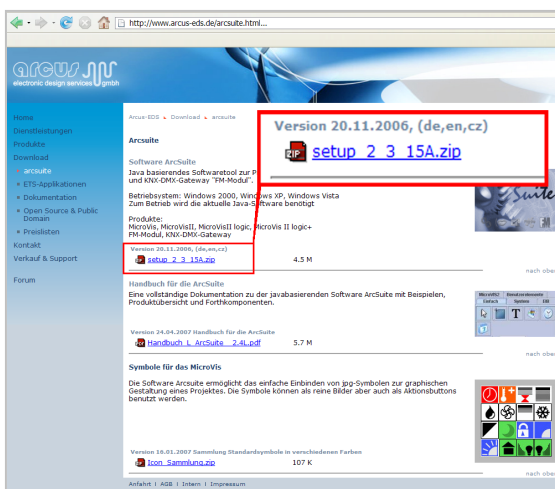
http://www.arcus-eds.de/arcsuite.html...

arcus
electronic design services gmbh

Home
Dienstleistungen
Produkte
Download
arcsuite
ETS-Applikationen
Dokumentation
Open Source & Public Domain
Preislisten
Kontakt
Verkauf & Support
Forum

Arcus-EDS > Download > arcsuite

Arcsuite

Software ArcSuite
Java basierendes Softwaretool zur P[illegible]
und KNX-DMX-Gateway "FM-Modul".

Betriebsystem: Windows 2000, Windows XP, Windows Vista
Zum Betrieb wird die aktuelle Java-Software benötigt

Produkte:
MicroVis, MicroVisII, MicroVisII logic, MicroVis II logic+
FM-Modul, KNX-DMX-Gateway

Version 20.11.2006, (de,en,cz)
setup_2_3_15A.zip 4.5 M

Version 20.11.2006, (de,en,cz)
setup_2_3_15A.zip

nach oben

Handbuch für die ArcSuite
Eine vollständige Dokumentation zu der javabasierenden Software ArcSuite mit Beispielen, Produktübersicht und Forthkomponenten.

Version 24.04.2007 Handbuch für die ArcSuite
Handbuch_L_ArcSuite__2.4L.pdf 5.7 M

nach oben

Symbole für das MicroVis
Die Software Arcsuite ermöglicht das einfache Einbinden von jpg-Symbolen zur graphischen Gestaltung eines Projektes. Die Symbole können als reine Bilder aber auch als Aktionsbuttons benutzt werden.

Version 16.01.2007 Sammlung Standardsymbole in verschiedenen Farben
Icon_Sammlung.zip 107 K

nach oben

Anfahrt | AGB | Intern | Impressum